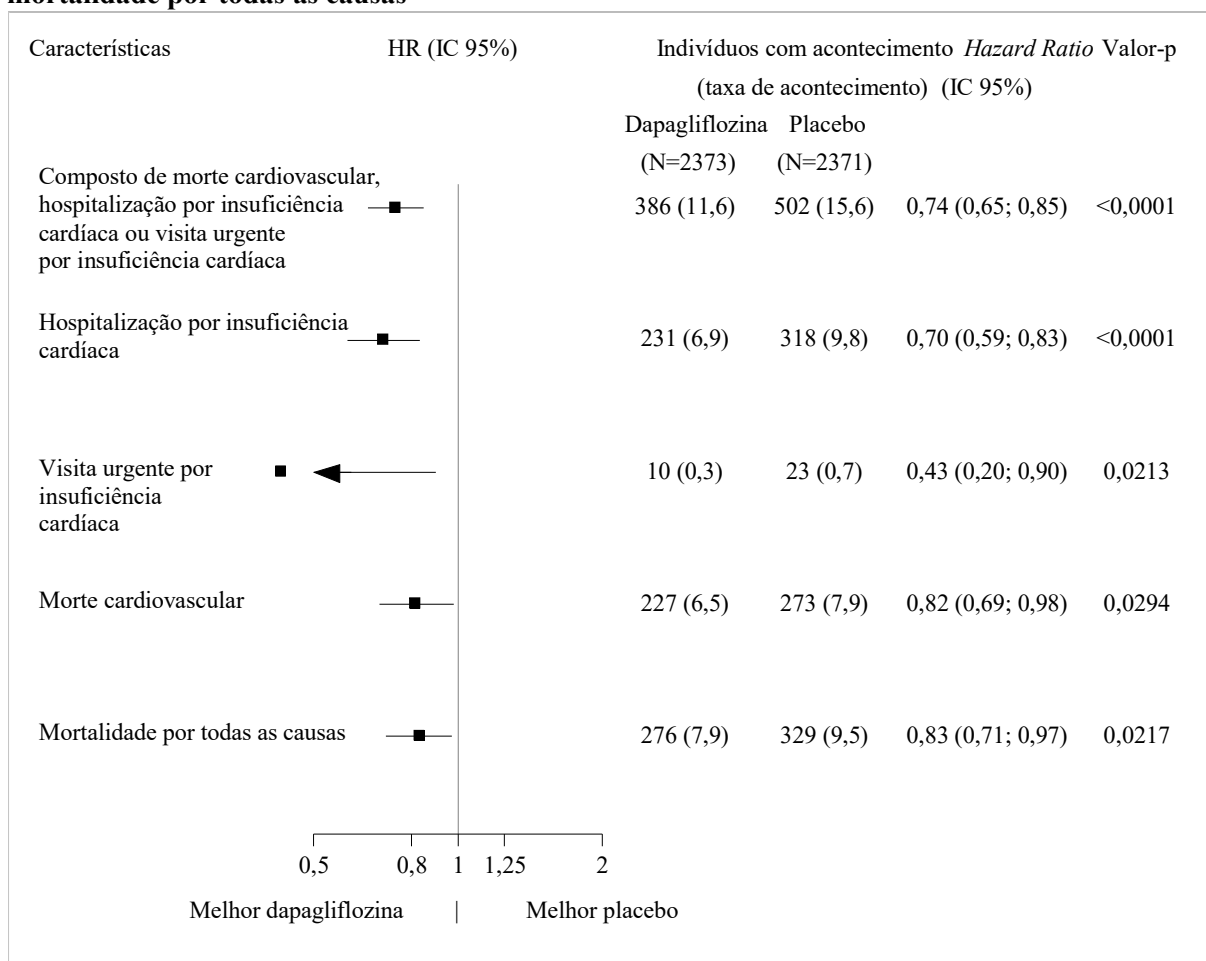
mortalidade por todas as causas

| Características | HR (IC 95%) | Indivíduos com acontecimento (taxa de acontecimento) Dapagliflozina (N=2373) | Placebo (N=2371) | *Hazard Ratio* (IC 95%) | Valor-p |
|---|---|---|---|---|---|
| Composto de morte cardiovascular, hospitalização por insuficiência cardíaca ou visita urgente por insuficiência cardíaca | | 386 (11,6) | 502 (15,6) | 0,74 (0,65; 0,85) | <0,0001 |
| Hospitalização por insuficiência cardíaca | | 231 (6,9) | 318 (9,8) | 0,70 (0,59; 0,83) | <0,0001 |
| Visita urgente por insuficiência cardíaca | | 10 (0,3) | 23 (0,7) | 0,43 (0,20; 0,90) | 0,0213 |
| Morte cardiovascular | | 227 (6,5) | 273 (7,9) | 0,82 (0,69; 0,98) | 0,0294 |
| Mortalidade por todas as causas | | 276 (7,9) | 329 (9,5) | 0,83 (0,71; 0,97) | 0,0217 |

0,5 0,8 1 1,25 2

Melhor dapagliflozina | Melhor placebo